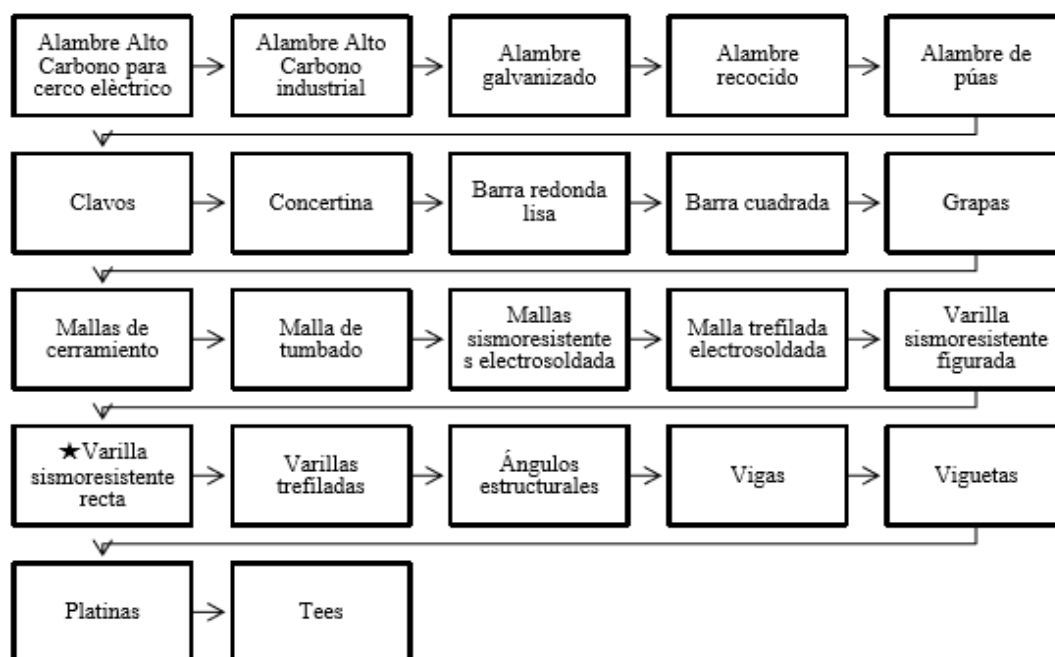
Alambre Alto Carbono para cerco eléctrico

Alambre Alto Carbono industrial

Alambre galvanizado

Alambre recocido

Alambre de púas

Clavos

Concertina

Barra redonda lisa

Barra cuadrada

Grapas

Mallas de cerramiento

Malla de tumbado

Mallas sismoresistente s electrosoldada

Malla trefilada electrosoldada

Varilla sismoresistente figurada

★Varilla sismoresistente recta

Varillas trefiladas

Ángulos estructurales

Vigas

Viguetas

Platinas

Tees